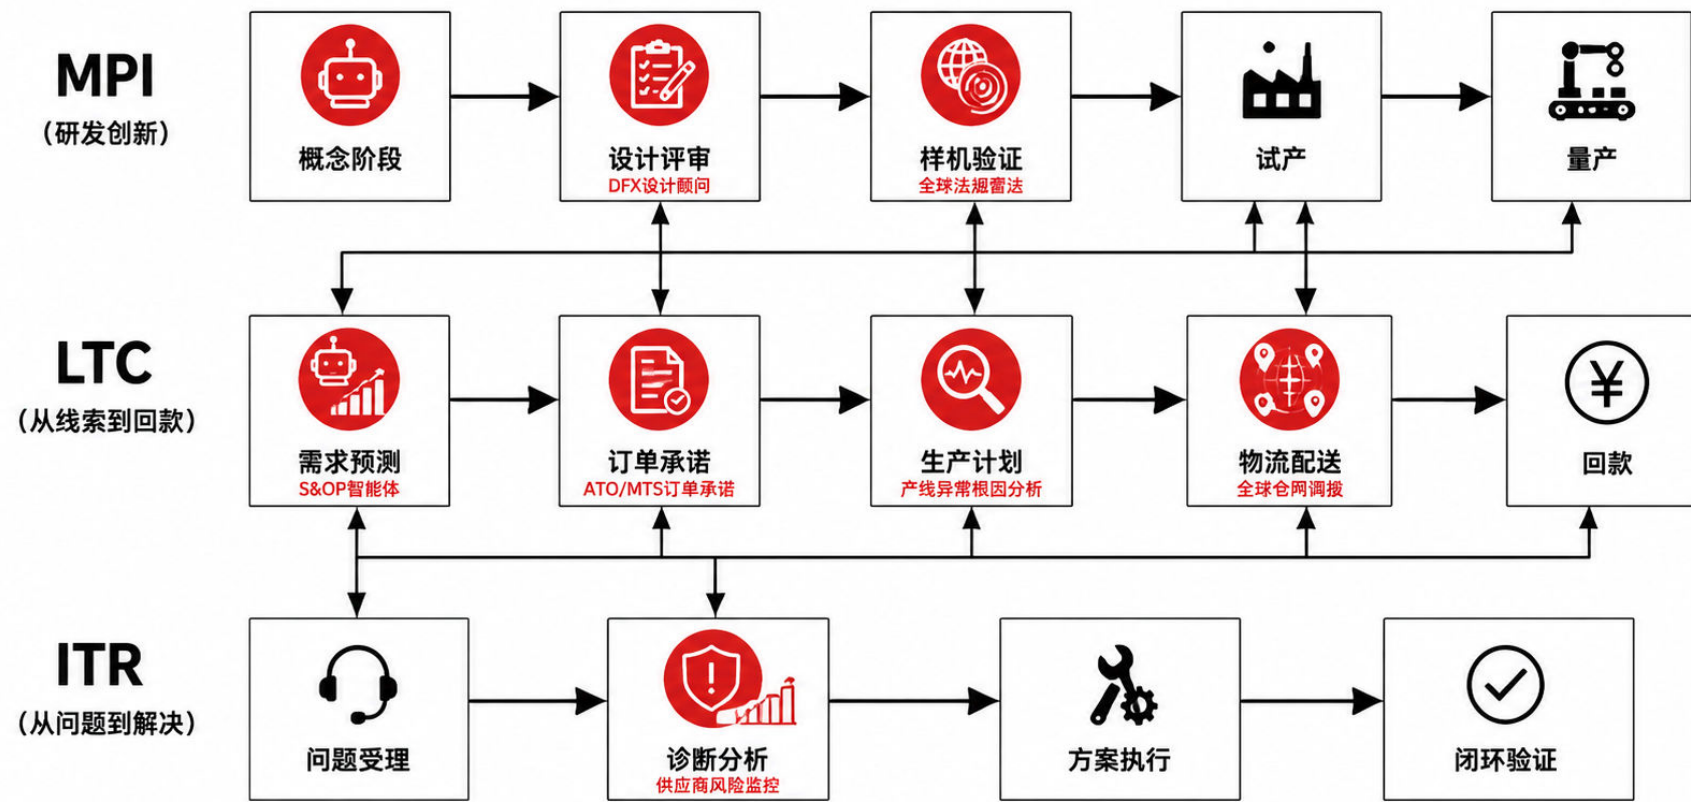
MPI
（研发创新）

概念阶段

设计评审
DFX设计顾问

样机验证
全球法规雷达

试产

量产

LTC
（从线索到回款）

需求预测
S&OP智能体

订单承诺
ATO/MTS订单承诺

生产计划
产线异常根因分析

物流配送
全球仓网调拨

¥

回款

ITR
（从问题到解决）

问题受理

诊断分析
供应商风险监控

方案执行

闭环验证